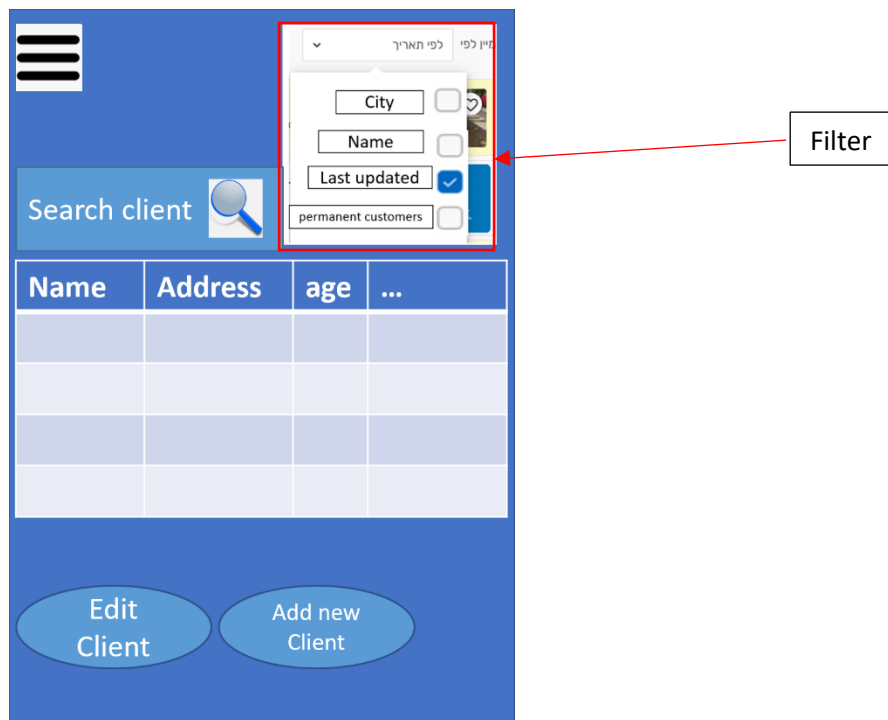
מיין לפי לפי תאריך

City

Name

Last updated

permanent customers

Filter

Search client

| Name | Address | age | ... |
|---|---|---|---|
| | | | |
| | | | |
| | | | |
| | | | |

Edit Client

Add new Client